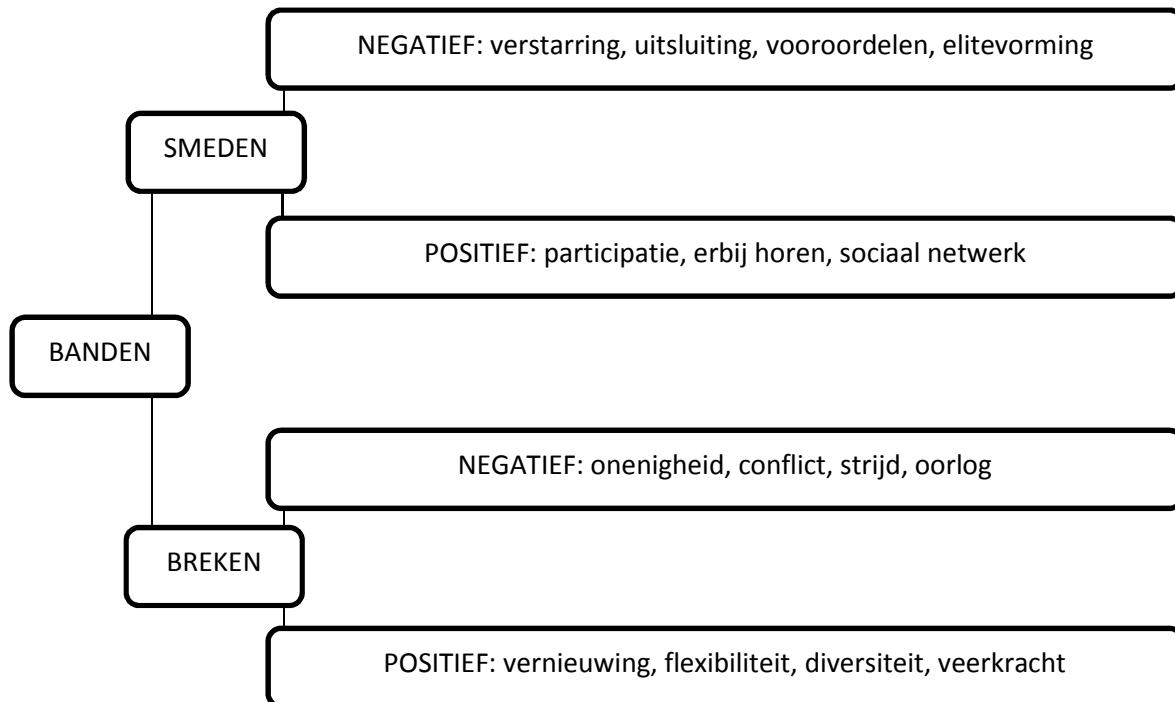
NEGATIEF: verstarring, uitsluiting, vooroordelen, elitevorming

SMEDEN

POSITIEF: participatie, erbij horen, sociaal netwerk

BANDEN

NEGATIEF: onenigheid, conflict, strijd, oorlog

BREKEN

POSITIEF: vernieuwing, flexibiliteit, diversiteit, veerkracht